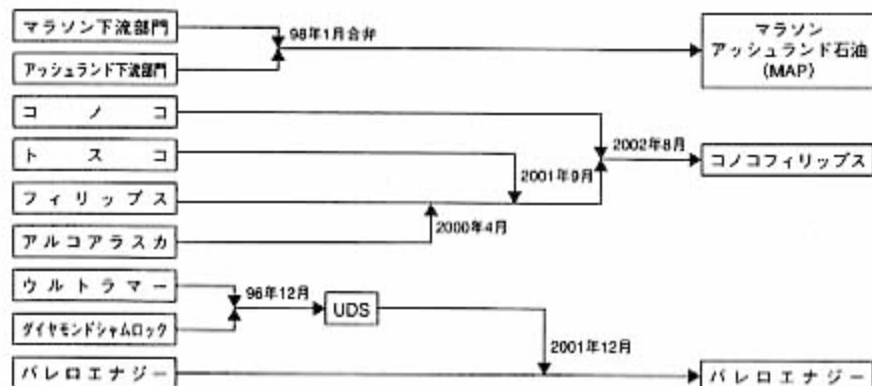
マラソン下流部門

アッシュランド下流部門

98年1月合弁

マラソン
アッシュランド石油
(MAP)

コ ノ コ

ト ス コ

フィリップス

アルコアラスカ

2000年4月

2001年9月

2002年8月

コノコフィリップス

ウルトラマー

ダイヤモンドシャムロック

96年12月

UDS

2001年12月

バレロエナジー

バレロエナジー